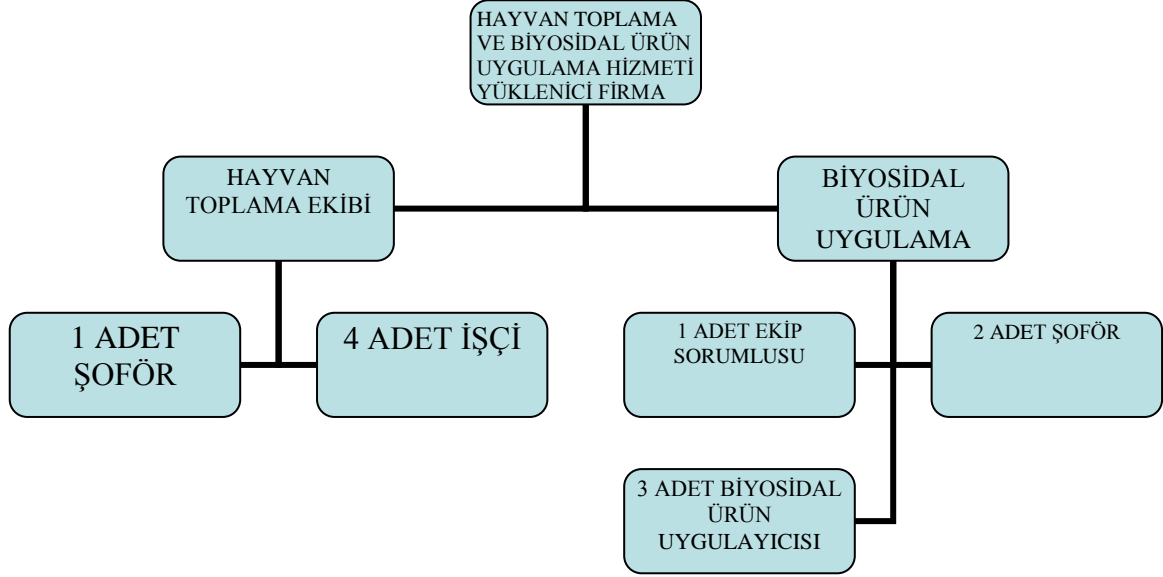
HAYVAN TOPLAMA VE BİYOSİDAL ÜRÜN UYGULAMA HİZMETİ YÜKLENİCİ FİRMA

HAYVAN TOPLAMA EKİBİ

BİYOSİDAL ÜRÜN UYGULAMA

1 ADET ŞOFÖR

4 ADET İŞÇİ

1 ADET EKİP SORUMLUSU

2 ADET ŞOFÖR

3 ADET BİYOSİDAL ÜRÜN UYGULAYICISI